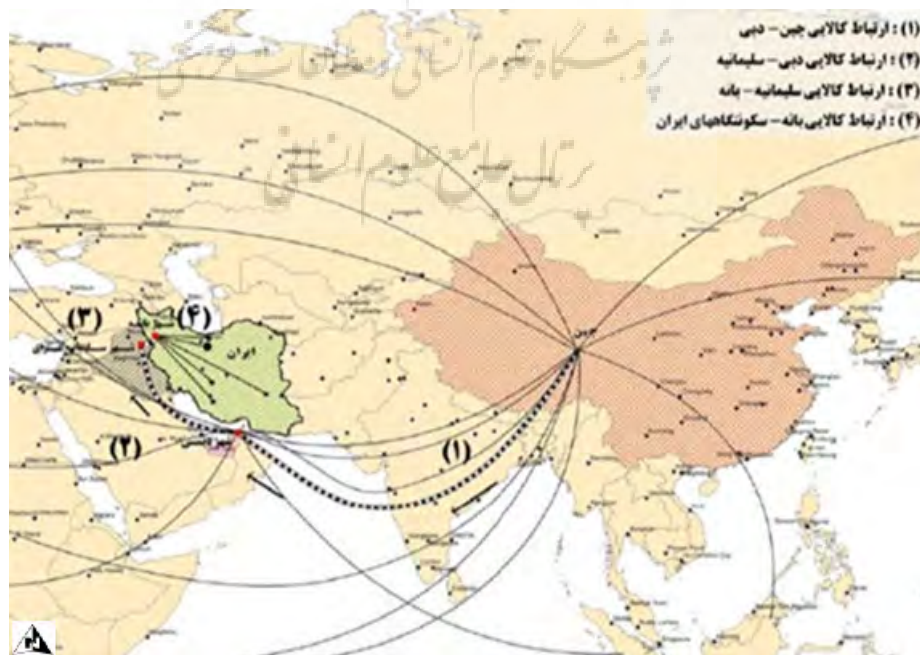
(۱) : ارتباط کالایی چین – دبی
(۲) : ارتباط کالایی دبی – سلیمانیه
(۳) : ارتباط کالایی سلیمانیه – بانه
(۴) : ارتباط کالایی بانه – سکونتگاه‌های ایران

پژوهشگاه علوم انسانی و مطالعات فرهنگی
پرتال جامع علوم انسانی

(۳)
(۴)
ایران
(۲)
(۱)
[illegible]